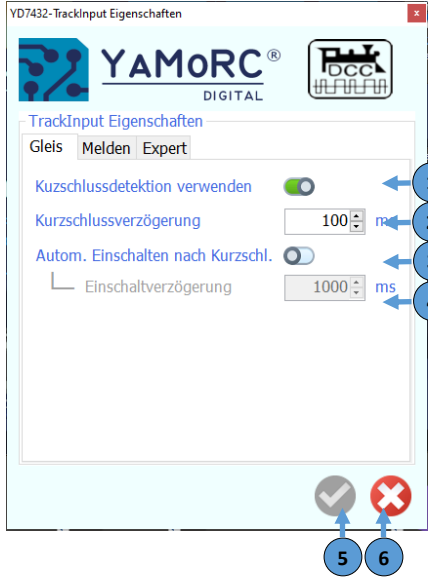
YD7432-TrackInput Eigenschaften

×

YAMORC®
DIGITAL

DCC

TrackInput Eigenschaften

Gleis
Melden
Expert

Kuszschlussdetektion verwenden

Kurzschlussverzögerung
100
ms

Autom. Einschalten nach Kurzschl.

Einschaltverzögerung
1000
ms

5
6